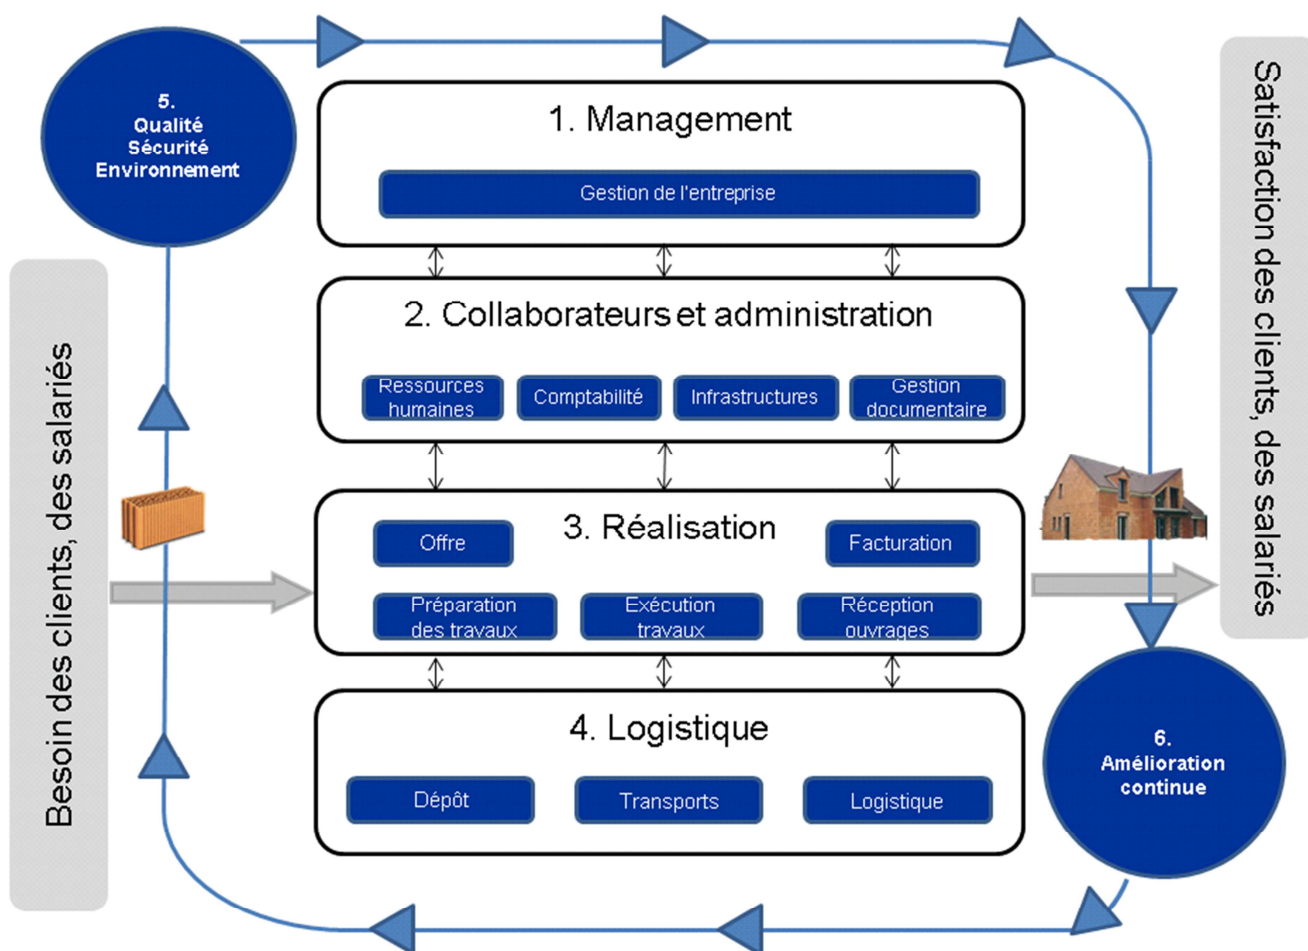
Besoin des clients, des salariés

5.
Qualité
Sécurité
Environnement

1. Management

Gestion de l'entreprise

2. Collaborateurs et administration

Ressources humaines

Comptabilité

Infrastructures

Gestion documentaire

3. Réalisation

Offre

Facturation

Préparation des travaux

Exécution travaux

Réception ouvrages

4. Logistique

Dépôt

Transports

Logistique

6.
Amélioration
continue

Satisfaction des clients, des salariés